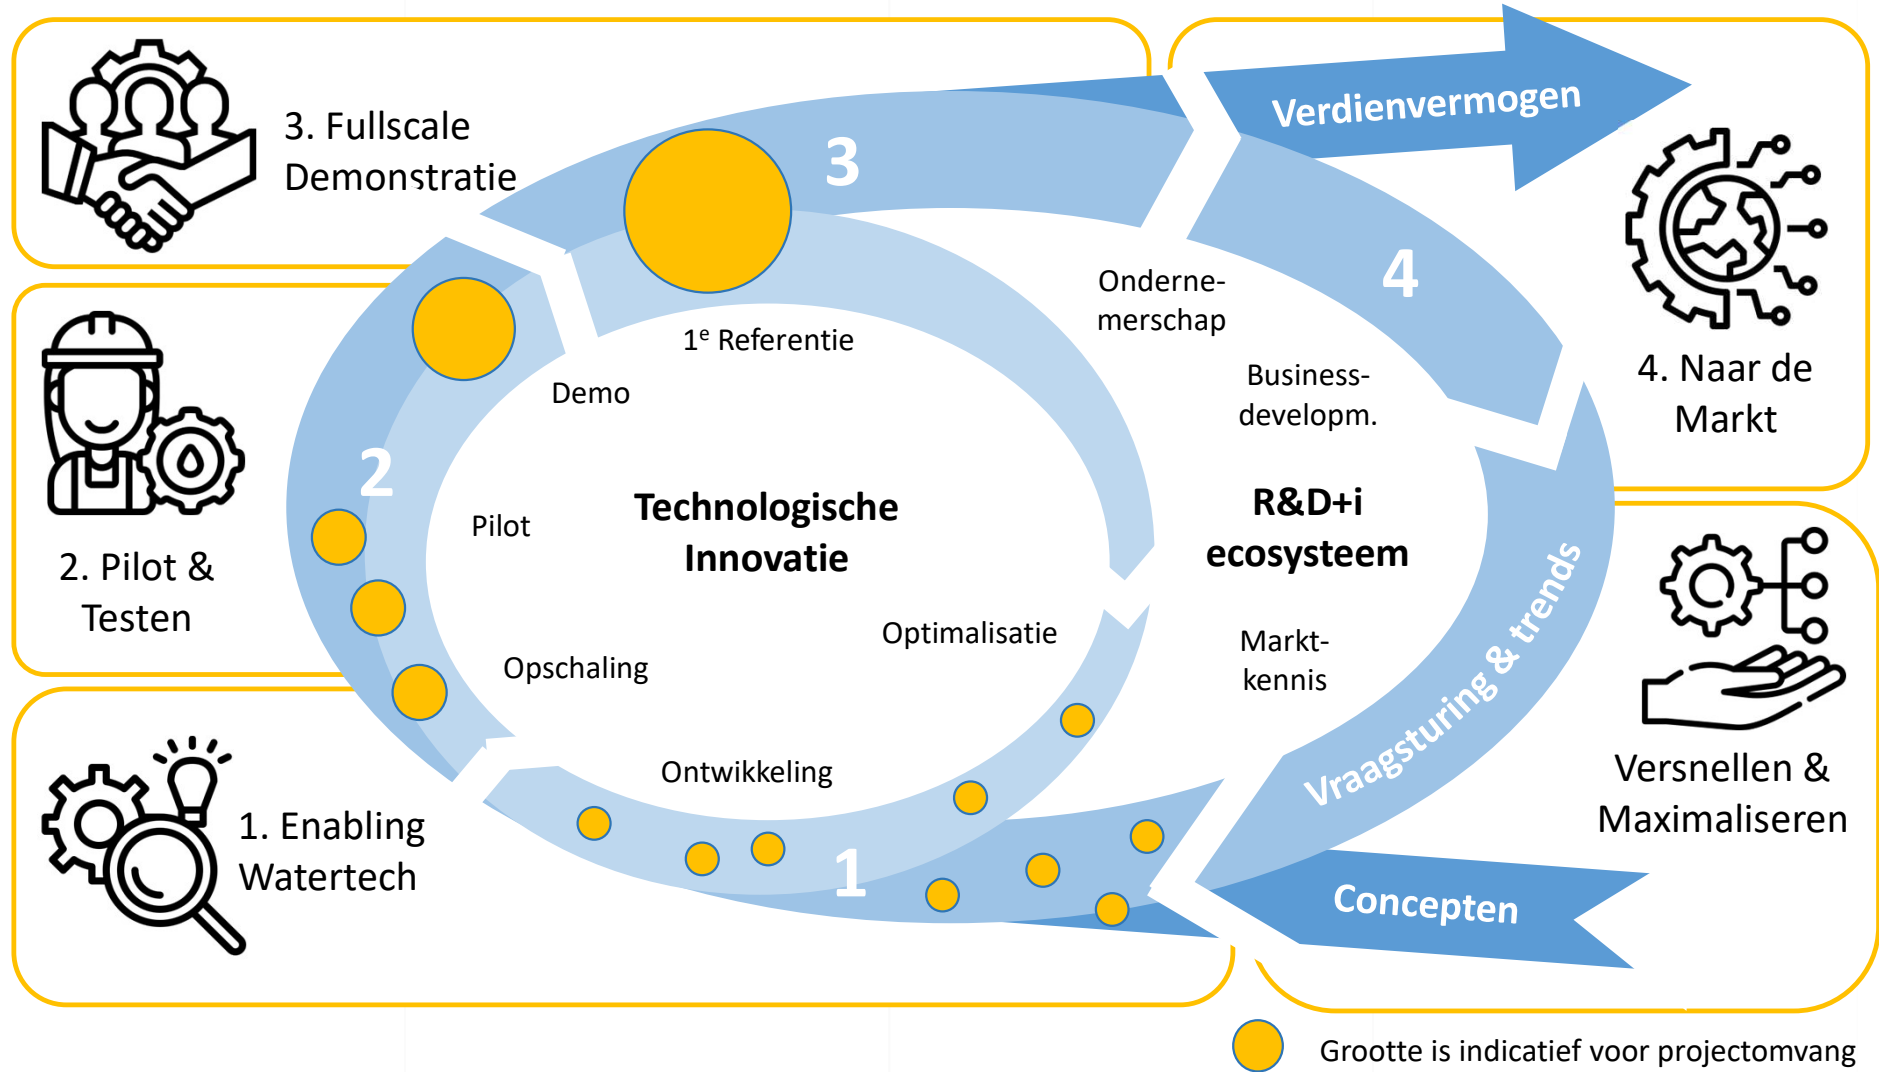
3. Fullscale Demonstratie

Verdienvermogen

3

4

4. Naar de Markt

2. Pilot & Testen

2

1e Referentie

Demo

Pilot

Onderne-merschap

Business-developm.

Technologische Innovatie

R&D+i ecosysteem

Optimalisatie

Opschaling

Markt-kennis

Ontwikkeling

Vraagsturing & trends

Versnellen & Maximaliseren

1. Enabling Watertech

1

Concepten

Grootte is indicatief voor projectomvang